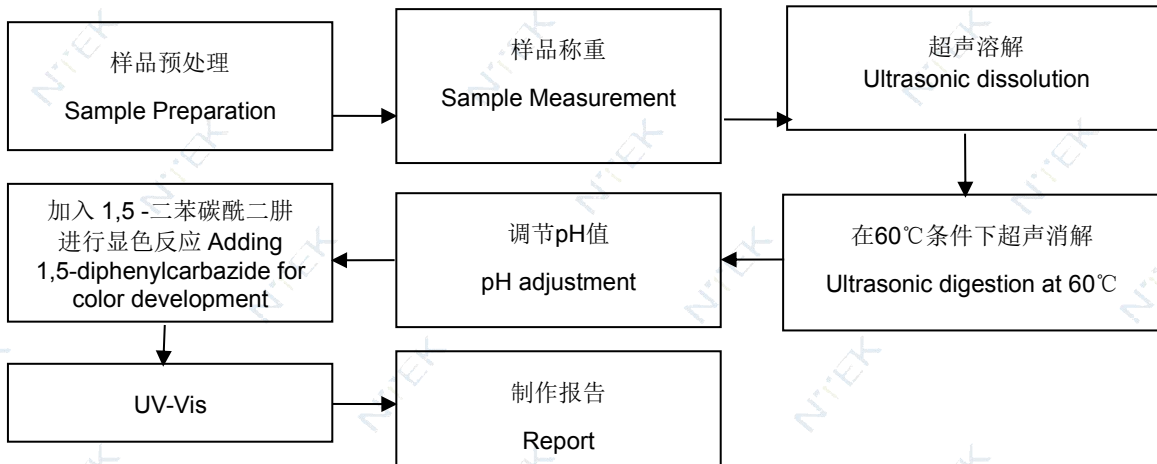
样品预处理
Sample Preparation

样品称重
Sample Measurement

超声溶解
Ultrasonic dissolution

在60℃条件下超声消解
Ultrasonic digestion at 60℃

调节pH值
pH adjustment

加入 1,5 -二苯碳酰二肼进行显色反应 Adding 1,5-diphenylcarbazide for color development

UV-Vis

制作报告
Report